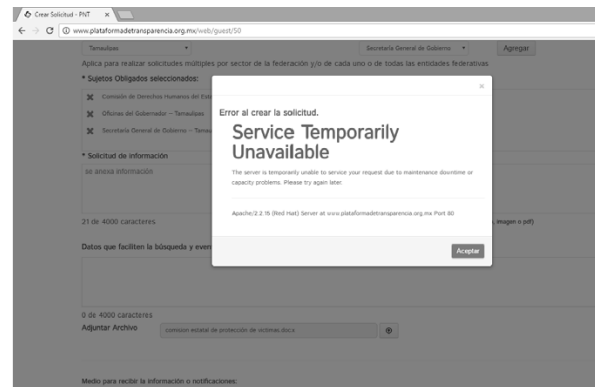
Crear Solicitud - PNT ×

www.plataformadetransparencia.org.mx/web/guest/50

Tamaulipas

Secretaria General de Gobierno

Agregar

Aplica para realizar solicitudes múltiples por sector de la federación y/o de cada uno o de todas las entidades federativas.

* Sujetos Obligados seleccionados:

Comisión de Derechos Humanos del Esta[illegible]

Oficina del Gobernador - Tamaulipas

Secretaria General de Gobierno - Tamau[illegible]

* Solicitud de información

se anexa información

21 de 4000 caracteres

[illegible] imagen o pdf)

Datos que faciliten la búsqueda y even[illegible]

0 de 4000 caracteres

Adjuntar Archivo

comision estatal de proteccion de victimas.docx

Medio para recibir la información o notificaciones:

×

Error al crear la solicitud.

Service Temporarily Unavailable

The server is temporarily unable to service your request due to maintenance downtime or capacity problems. Please try again later.

Apache/2.2.15 (Red Hat) Server at www.plataformadetransparencia.org.mx Port 80

Aceptar